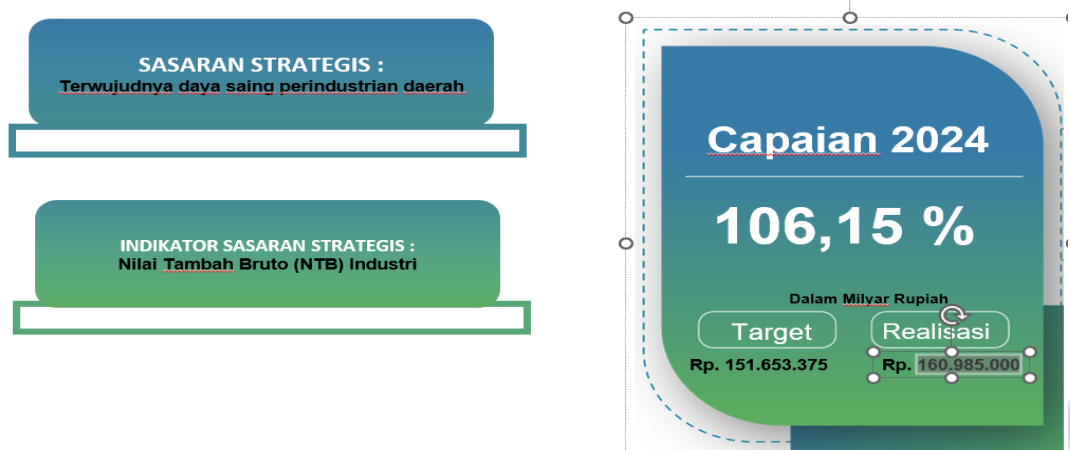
SASARAN STRATEGIS :
Terwujudnya daya saing perindustrian daerah

INDIKATOR SASARAN STRATEGIS :
Nilai Tambah Bruto (NTB) Industri

Capaian 2024

106,15 %

Dalam Milyar Rupiah

Target

Realisasi

Rp. 151.653.375

Rp. 160.985.000